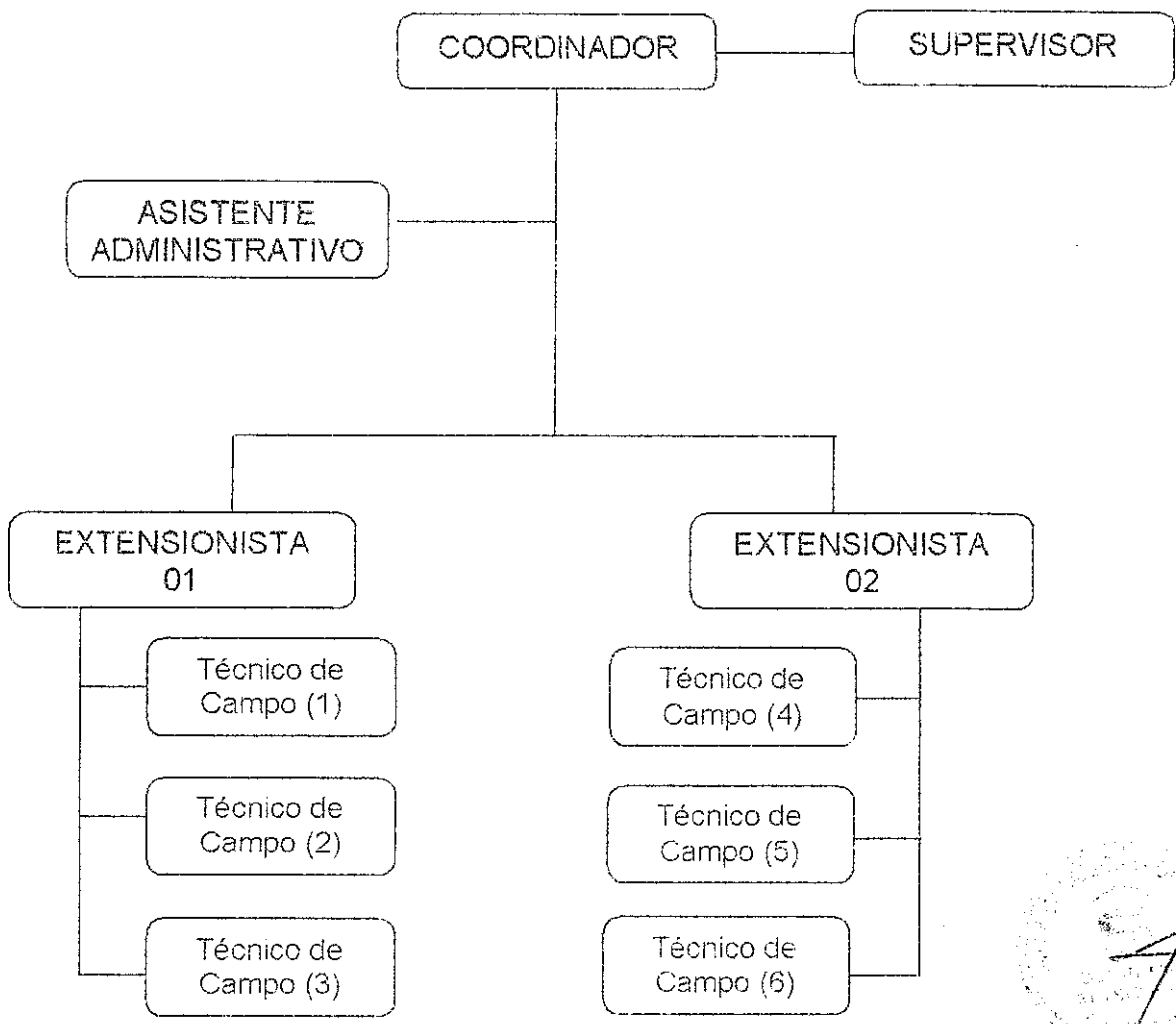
COORDINADOR

SUPERVISOR

ASISTENTE ADMINISTRATIVO

EXTENSIONISTA 01

EXTENSIONISTA 02

Técnico de Campo (1)

Técnico de Campo (2)

Técnico de Campo (3)

Técnico de Campo (4)

Técnico de Campo (5)

Técnico de Campo (6)